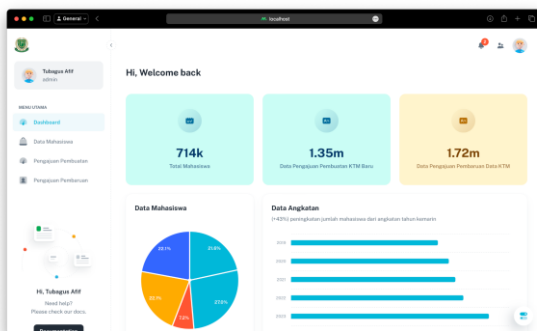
General

localhost

Tubagus Afif
admin

MENU UTAMA

Dashboard

Data Mahasiswa

Pengajuan Pembuatan

Pengajuan Pembaruan

Hi, Tubagus Afif
Need help?
Please check our docs.

Documentation

Hi, Welcome back

714k
Total Mahasiswa

1.35m
Data Pengajuan Pembuatan KTM Baru

1.72m
Data Pengajuan Pembaruan Data KTM

Data Mahasiswa

23.1%
21.8%
22.1%
27.6%
7.2%

Data Angkatan

(+43%) peningkatan jumlah mahasiswa dari angkatan tahun kemarin

2019
2020
2021
2022
2023